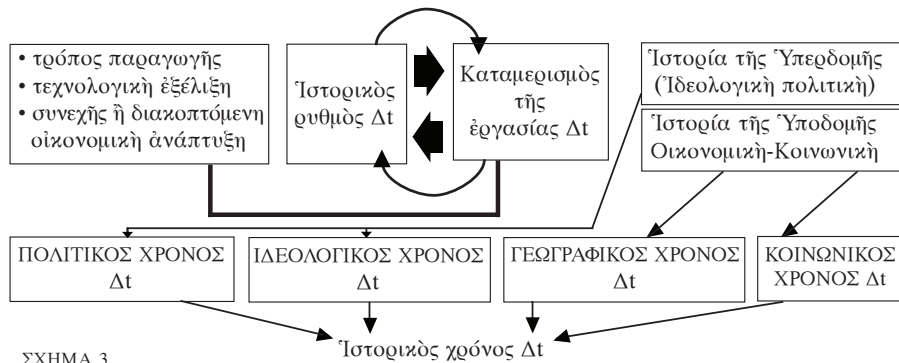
• τρόπος παραγωγῆς
• τεχνολογικὴ ἐξέλιξη
• συνεχὴς ἢ διακοπτόμενη οἰκονομικὴ ἀνάπτυξη

Ἱστορικὸς ρυθμὸς Δt

Καταμερισμὸς τῆς ἐργασίας Δt

Ἱστορία τῆς Ὑπερδομῆς (Ἰδεολογικὴ πολιτικὴ)

Ἱστορία τῆς Ὑποδομῆς Οἰκονομικὴ-Κοινωνικὴ

ΠΟΛΙΤΙΚΟΣ ΧΡΟΝΟΣ Δt

ΙΔΕΟΛΟΓΙΚΟΣ ΧΡΟΝΟΣ Δt

ΓΕΩΓΡΑΦΙΚΟΣ ΧΡΟΝΟΣ Δt

ΚΟΙΝΩΝΙΚΟΣ ΧΡΟΝΟΣ Δt

Ἱστορικὸς χρόνος Δt

ΣΧΗΜΑ 3